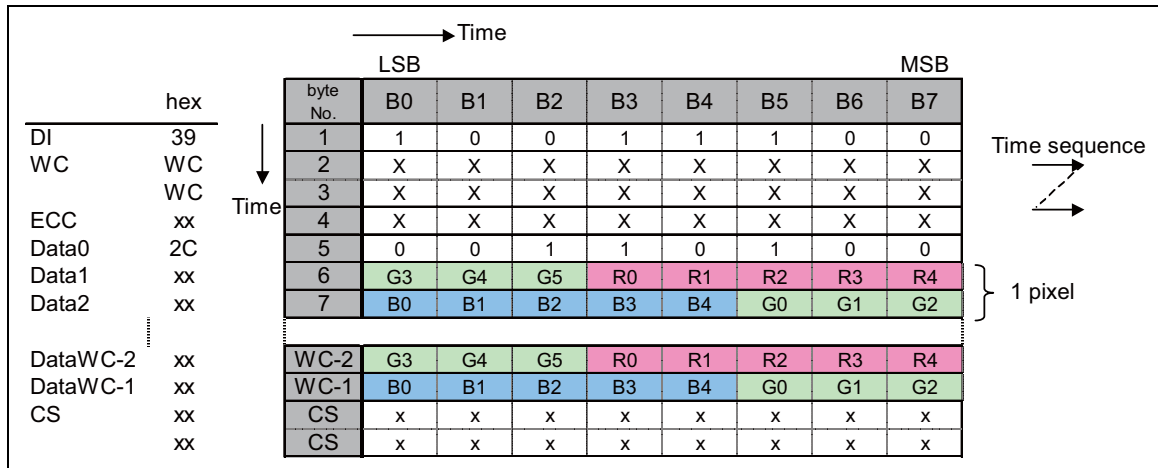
Time

LSB MSB

| | hex | byte No. | B0 | B1 | B2 | B3 | B4 | B5 | B6 | B7 |
|---|---|---|---|---|---|---|---|---|---|---|
| DI | 39 | 1 | 1 | 0 | 0 | 1 | 1 | 1 | 0 | 0 |
| WC | WC | 2 | X | X | X | X | X | X | X | X |
| | WC | 3 | X | X | X | X | X | X | X | X |
| ECC | xx | 4 | X | X | X | X | X | X | X | X |
| Data0 | 2C | 5 | 0 | 0 | 1 | 1 | 0 | 1 | 0 | 0 |
| Data1 | xx | 6 | G3 | G4 | G5 | R0 | R1 | R2 | R3 | R4 |
| Data2 | xx | 7 | B0 | B1 | B2 | B3 | B4 | G0 | G1 | G2 |
| DataWC-2 | xx | WC-2 | G3 | G4 | G5 | R0 | R1 | R2 | R3 | R4 |
| DataWC-1 | xx | WC-1 | B0 | B1 | B2 | B3 | B4 | G0 | G1 | G2 |
| CS | xx | CS | x | x | x | x | x | x | x | x |
| | xx | CS | x | x | x | x | x | x | x | x |

Time

Time sequence

1 pixel